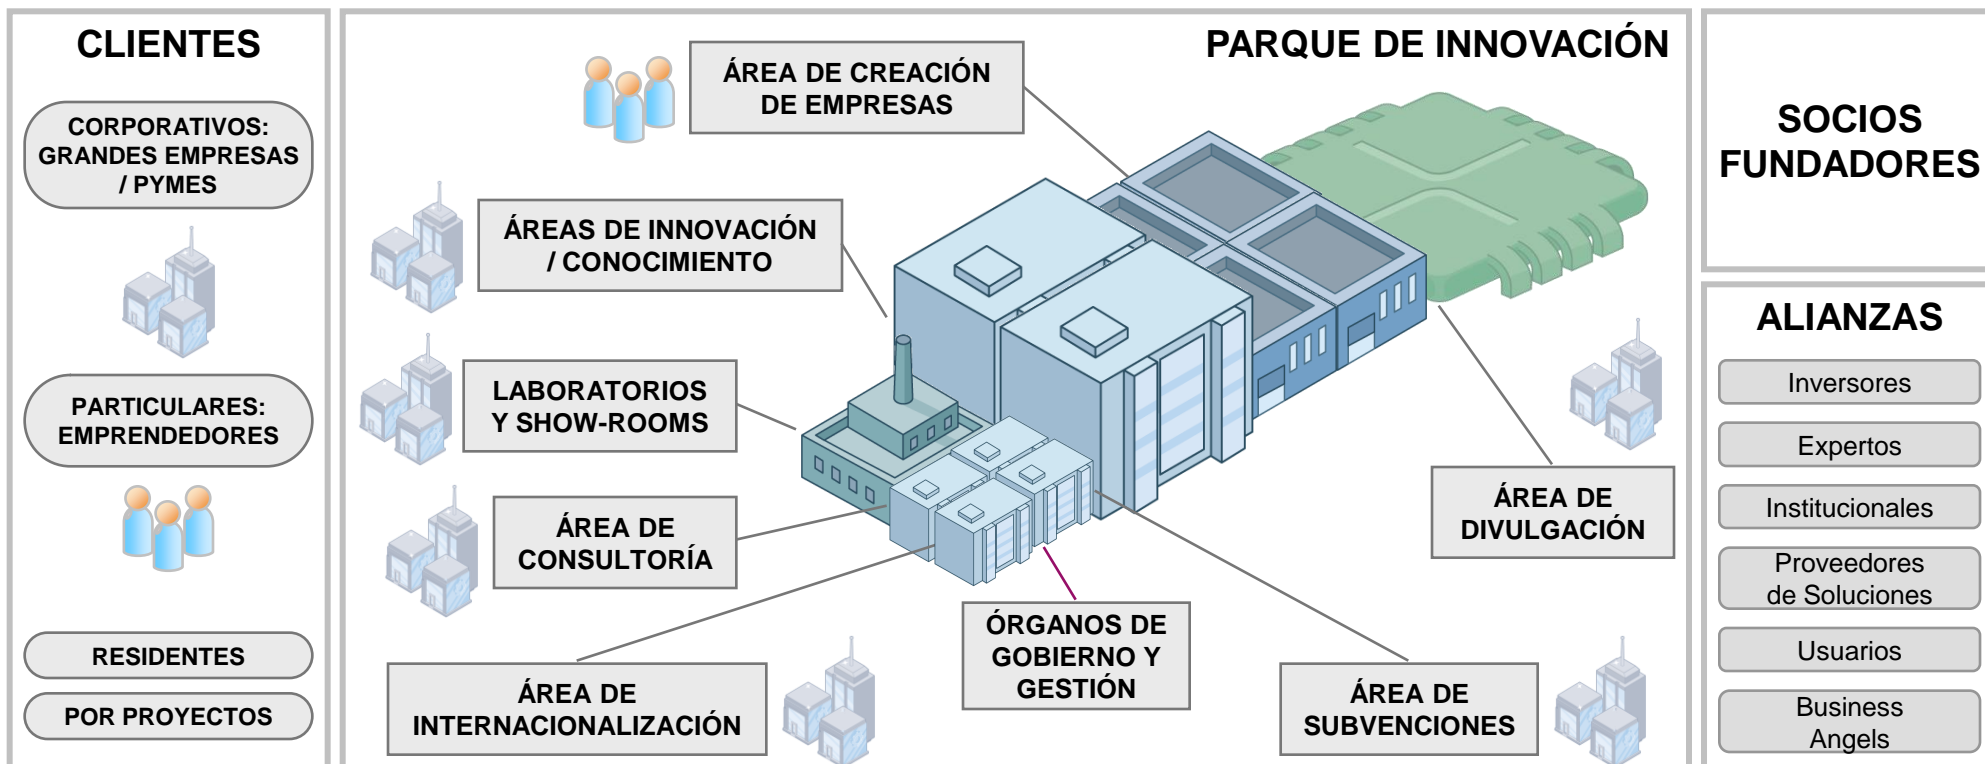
CLIENTES

CORPORATIVOS: GRANDES EMPRESAS / PYMES

PARTICULARES: EMPRENDEDORES

RESIDENTES

POR PROYECTOS

PARQUE DE INNOVACIÓN

ÁREA DE CREACIÓN DE EMPRESAS

ÁREAS DE INNOVACIÓN / CONOCIMIENTO

LABORATORIOS Y SHOW-ROOMS

ÁREA DE CONSULTORÍA

ÁREA DE INTERNACIONALIZACIÓN

ÓRGANOS DE GOBIERNO Y GESTIÓN

ÁREA DE SUBVENCIONES

ÁREA DE DIVULGACIÓN

SOCIOS FUNDADORES

ALIANZAS

Inversores

Expertos

Institucionales

Proveedores de Soluciones

Usuarios

Business Angels